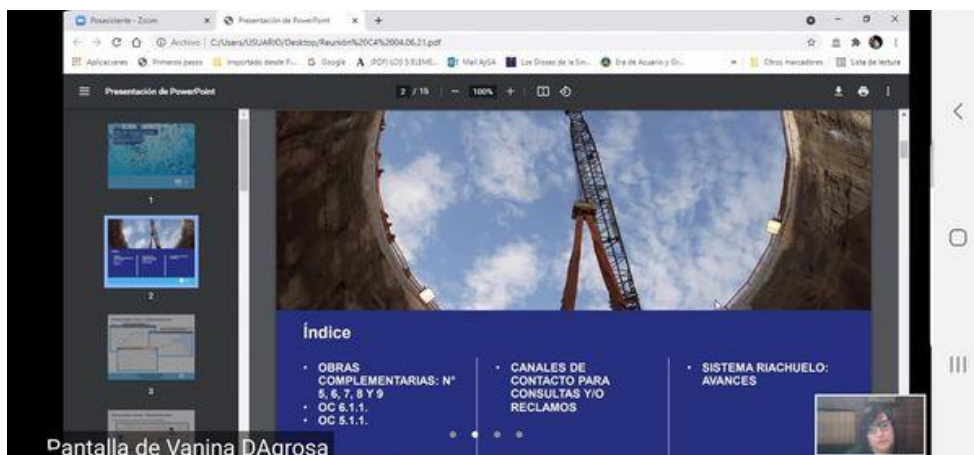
Posasistente - Zoom
Presentación de PowerPoint
Archivo | C:/Users/USUARIO/Desktop/Reunión%20C4%2004.06.21.pdf
Aplicaciones
Primeros pasos
Importado desde F...
Google
(PDF) LOS 5 ELEME...
Mail AySA
Los Dioses de la Sin...
Era de Acuario y Cr...
Otros marcadores
Lista de lectura
Presentación de PowerPoint
2 / 15
100%
1
2
3
Índice
• OBRAS COMPLEMENTARIAS: N° 5, 6, 7, 8 Y 9
• OC 6.1.1.
• OC 5.1.1.
• CANALES DE CONTACTO PARA CONSULTAS Y/O RECLAMOS
• SISTEMA RIACHUELO: AVANCES
Pantalla de Vanina DAgrosa